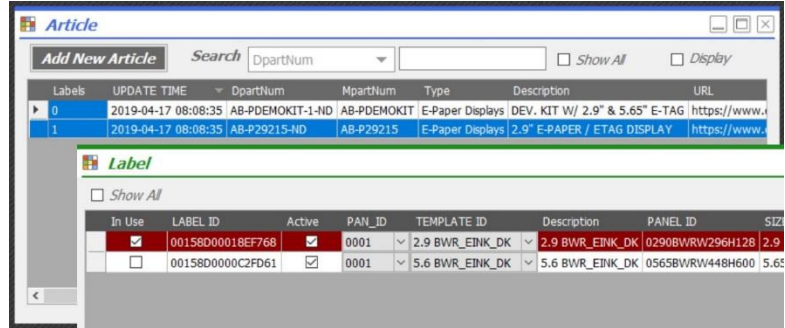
Article

Add New Article Search DpartNum Show All Display

| Labels | UPDATE TIME | DpartNum | MpartNum | Type | Description | URL |
|---|---|---|---|---|---|---|
| 0 | 2019-04-17 08:08:35 | AB-PDEMOKIT-1-ND | AB-PDEMOKIT | E-Paper Displays | DEV. KIT W/ 2.9" & 5.65" E-TAG | https://www. |
| 1 | 2019-04-17 08:08:35 | AB-P29215-ND | AB-P29215 | E-Paper Displays | 2.9" E-PAPER / ETAG DISPLAY | https://www. |

Label

Show All

| In Use | LABEL ID | Active | PAN_ID | TEMPLATE ID | Description | PANEL ID | SIZ |
|---|---|---|---|---|---|---|---|
| ☑ | 00158D00018EF768 | ☑ | 0001 | 2.9 BWR_EINK_DK | 2.9 BWR_EINK_DK | 0290BWRW296H128 | 2.9 |
| ☐ | 00158D0000C2FD61 | ☑ | 0001 | 5.6 BWR_EINK_DK | 5.6 BWR_EINK_DK | 0565BWRW448H600 | 5.65 |